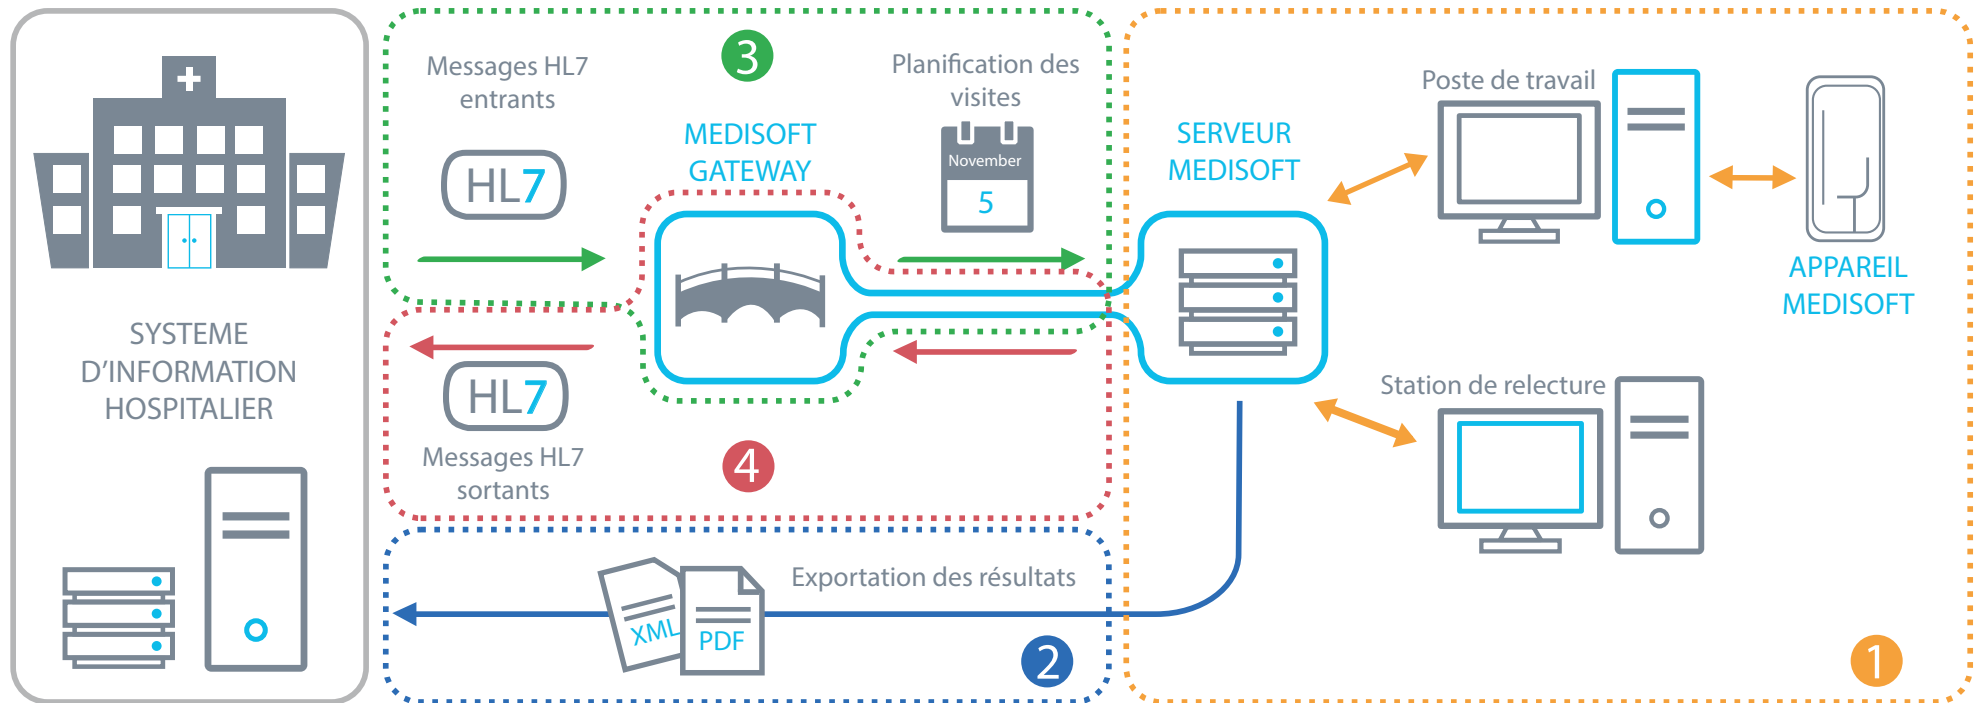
SYSTEME D'INFORMATION HOSPITALIER

Messages HL7 entrants

HL7

3

MEDISOFT GATEWAY

Planification des visites

November

5

HL7

Messages HL7 sortants

4

XML

PDF

Exportation des résultats

2

SERVEUR MEDISOFT

Poste de travail

APPAREIL MEDISOFT

Station de relecture

1